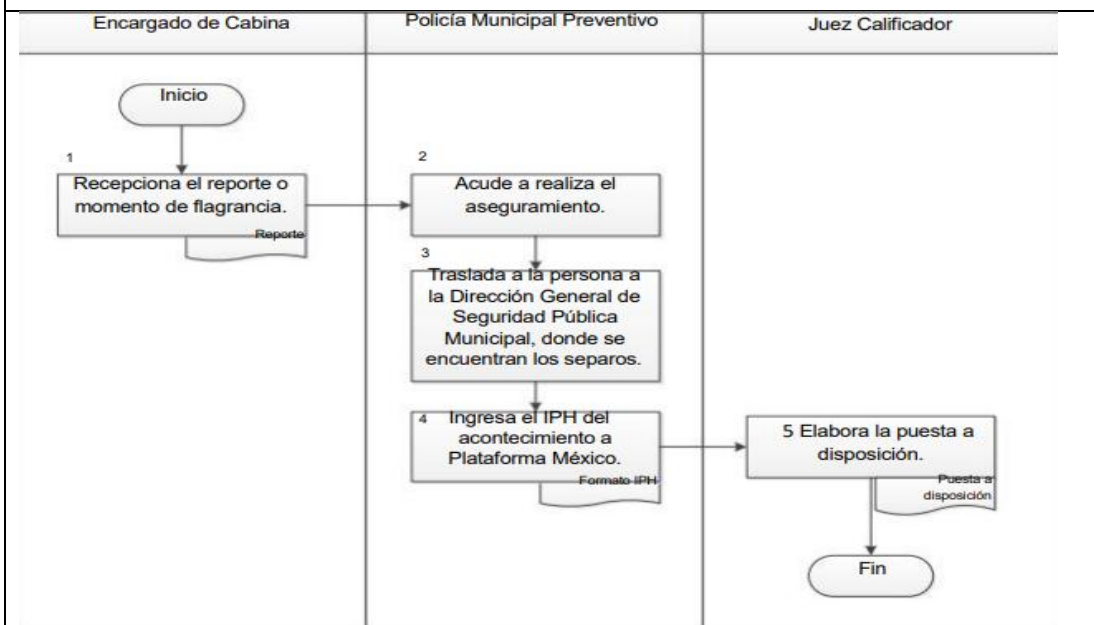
Encargado de Cabina

Policía Municipal Preventivo

Juez Calificador

Inicio

1

Recepciona el reporte o momento de flagrancia.

Reporte

2

Acude a realiza el aseguramiento.

3

Traslada a la persona a la Dirección General de Seguridad Pública Municipal, donde se encuentran los separos.

4 Ingresa el IPH del acontecimiento a Plataforma México.

Formato IPH

5 Elabora la puesta a disposición.

Puesta a disposición

Fin